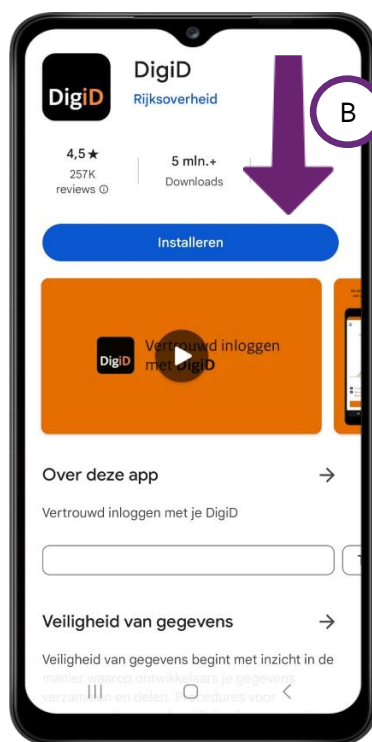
DigiD

DigiD
Rijksoverheid

B

4,5 ★
257K reviews ⓘ

5 mln.+
Downloads

Installeren

DigiD Vertrouwd inloggen met DigiD

Over deze app →

Vertrouwd inloggen met je DigiD

Veiligheid van gegevens →

Veiligheid van gegevens begint met inzicht in de manier waarop ontwikkelaars je gegevens verzamelen en delen. Procedures voor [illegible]